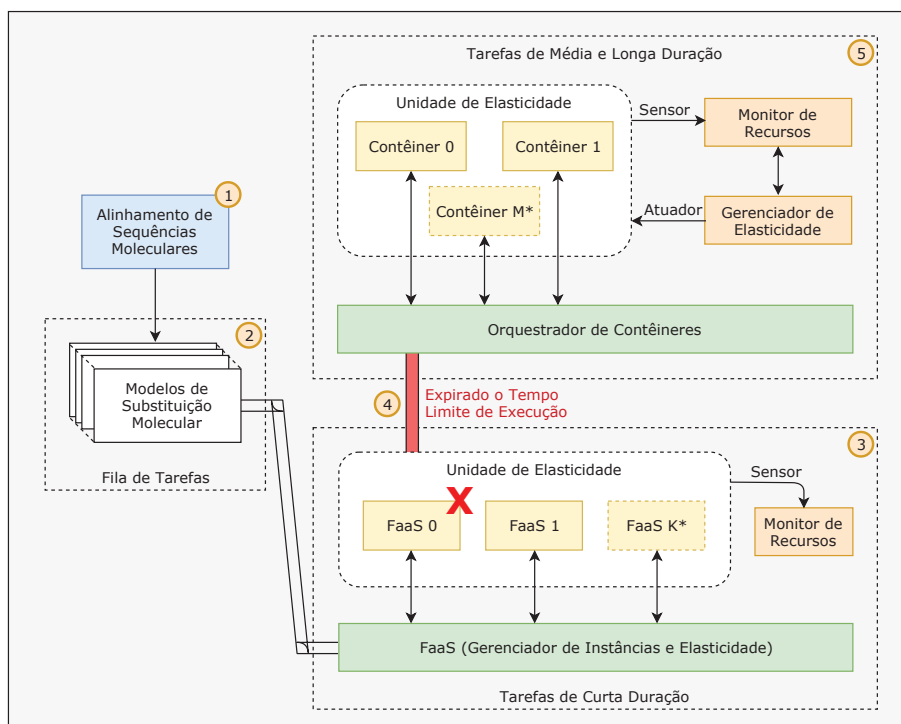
Tarefas de Média e Longa Duração

5

Unidade de Elasticidade

Contêiner 0

Contêiner 1

Contêiner M*

Sensor

Monitor de Recursos

Atuador

Gerenciador de Elasticidade

Orquestrador de Contêineres

1

Alinhamento de Sequências Moleculares

2

Modelos de Substituição Molecular

Fila de Tarefas

4

Expirado o Tempo Limite de Execução

3

Unidade de Elasticidade

Sensor

FaaS 0

FaaS 1

FaaS K*

Monitor de Recursos

FaaS (Gerenciador de Instâncias e Elasticidade)

Tarefas de Curta Duração